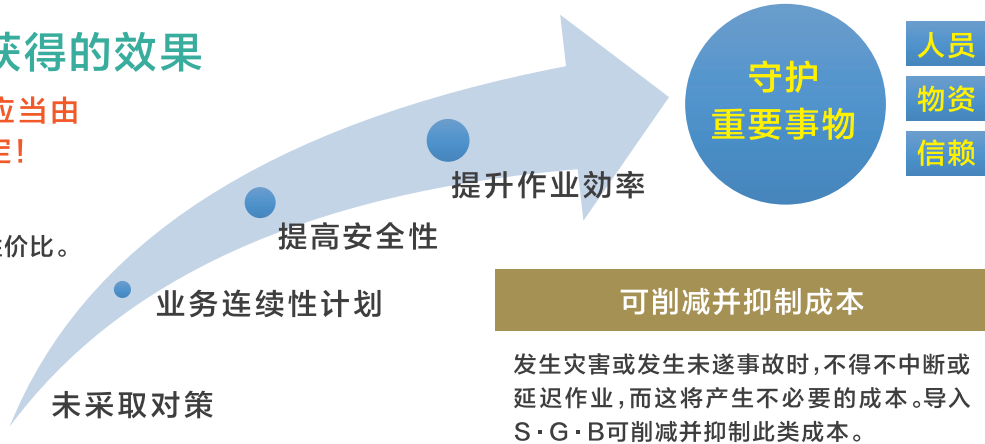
获得的效果

应当由

定!

性价比。

守护
重要事物

人员

物资

信赖

提升作业效率

提高安全性

业务连续性计划

未采取对策

可削减并抑制成本

发生灾害或发生未遂事故时,不得不中断或延迟作业,而这将产生不必要的成本。导入S·G·B可削减并抑制此类成本。